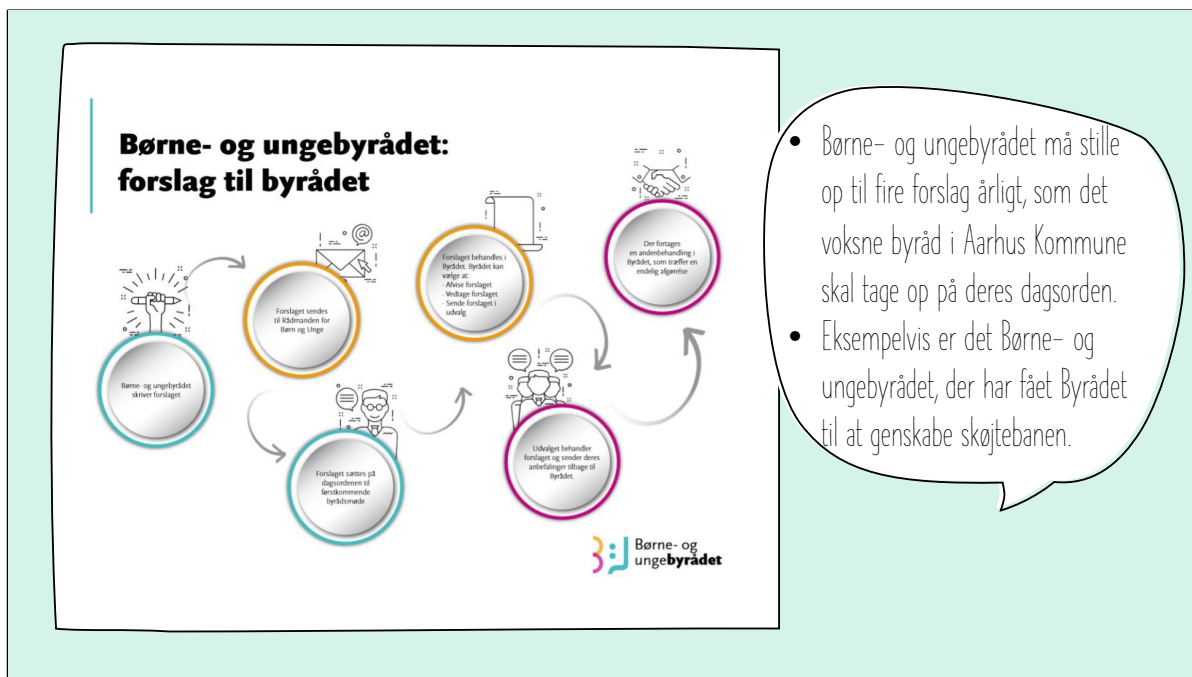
Børne- og ungebyrådet: forslag til byrådet

Børne- og ungebyrådet skriver forslaget

Forslaget sendes til Rådmanden for Børn og Unge

Forslaget sættes på dagsordenen til førstkommende byrådsmøde

Forslaget behandles i Byrådet. Byrådet kan vælge at:
- Afvise forslaget
- Vedtage forslaget
- Sende forslaget i udvalg

Udvalget behandler forslaget og sender deres anbefalinger tilbage til Byrådet.

Der foretages en andenbehandling i Byrådet, som træffer en endelig afgørelse

Børne- og ungebyrådet

- Børne- og ungebyrådet må stille op til fire forslag årligt, som det voksne byråd i Aarhus Kommune skal tage op på deres dagsorden.
- Eksempelvis er det Børne- og ungebyrådet, der har fået Byrådet til at genskabe skøjtebanen.